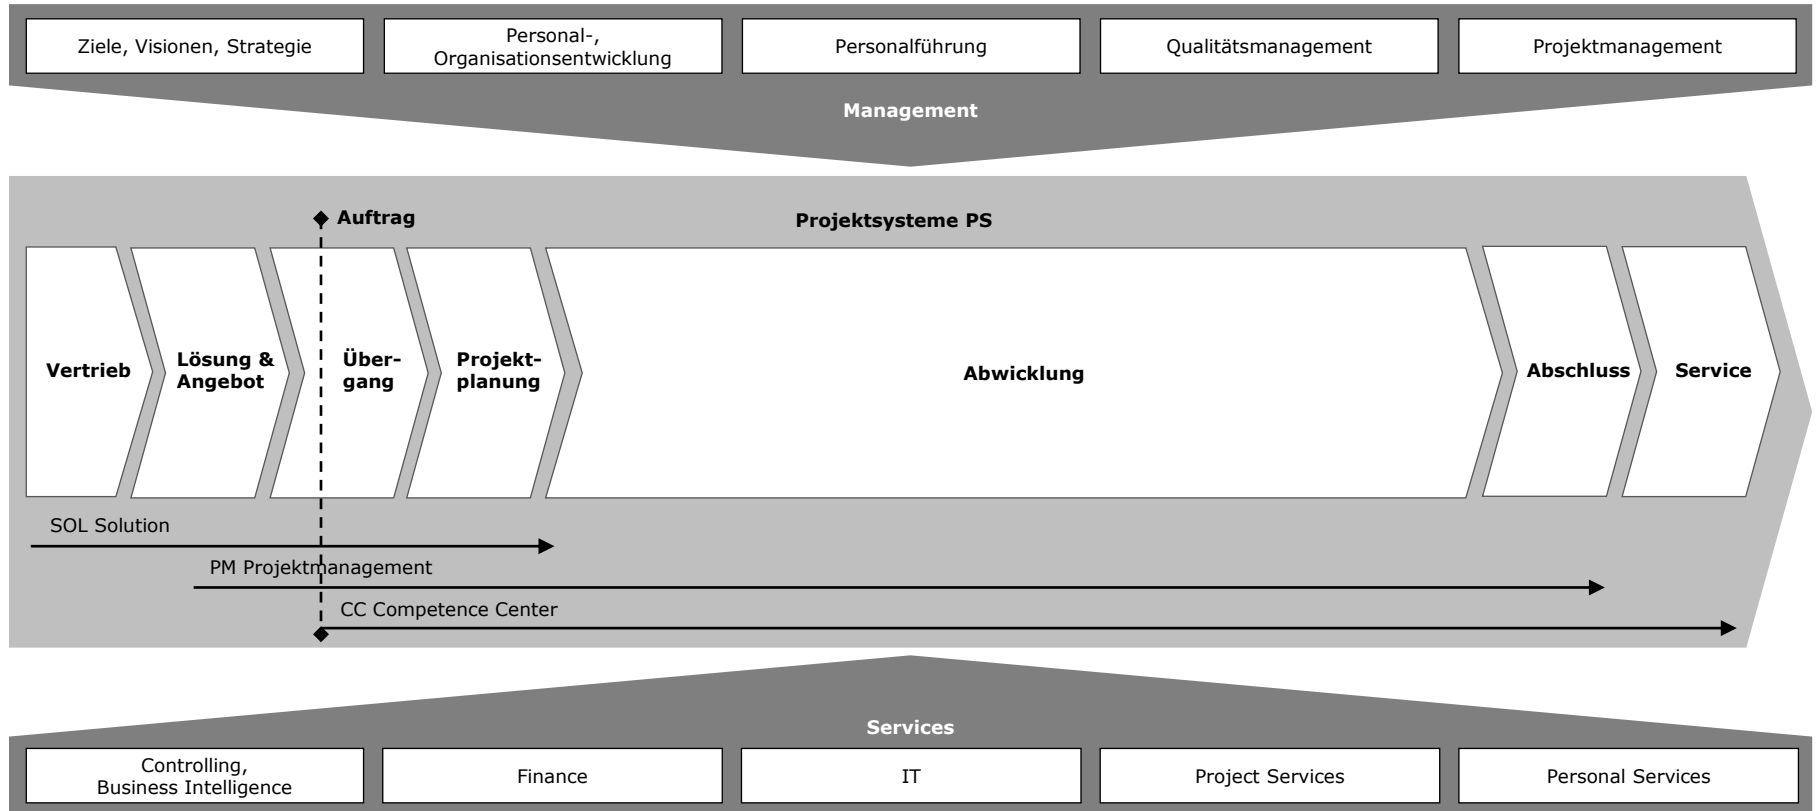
Ziele, Visionen, Strategie

Personal-, Organisationsentwicklung

Personalführung

Qualitätsmanagement

Projektmanagement

Management

Auftrag

Projektsysteme PS

Vertrieb

Lösung & Angebot

Über-gang

Projekt-planung

Abwicklung

Abschluss

Service

SOL Solution

PM Projektmanagement

CC Competence Center

Services

Controlling, Business Intelligence

Finance

IT

Project Services

Personal Services